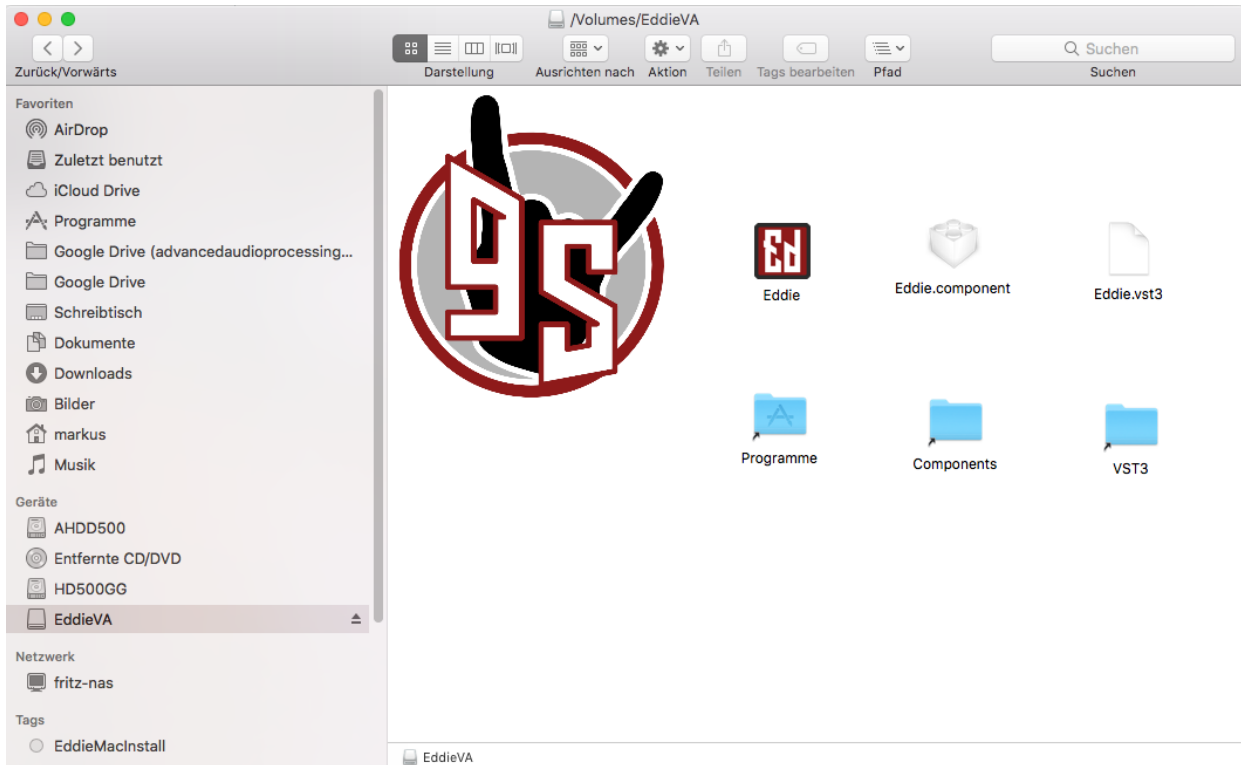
/Volumes/EddieVA

Zurück/Vorwärts

Darstellung

Ausrichten nach

Aktion

Teilen

Tags bearbeiten

Pfad

Suchen

Suchen

Favoriten

AirDrop

Zuletzt benutzt

iCloud Drive

Programme

Google Drive (advancedaudioprocessing...

Google Drive

Schreibtisch

Dokumente

Downloads

Bilder

markus

Musik

Geräte

AHDD500

Entfernte CD/DVD

HD500GG

EddieVA

Netzwerk

fritz-nas

Tags

EddieMacInstall

9S

Ed

Eddie

Eddie.component

Eddie.vst3

Programme

Components

VST3

EddieVA